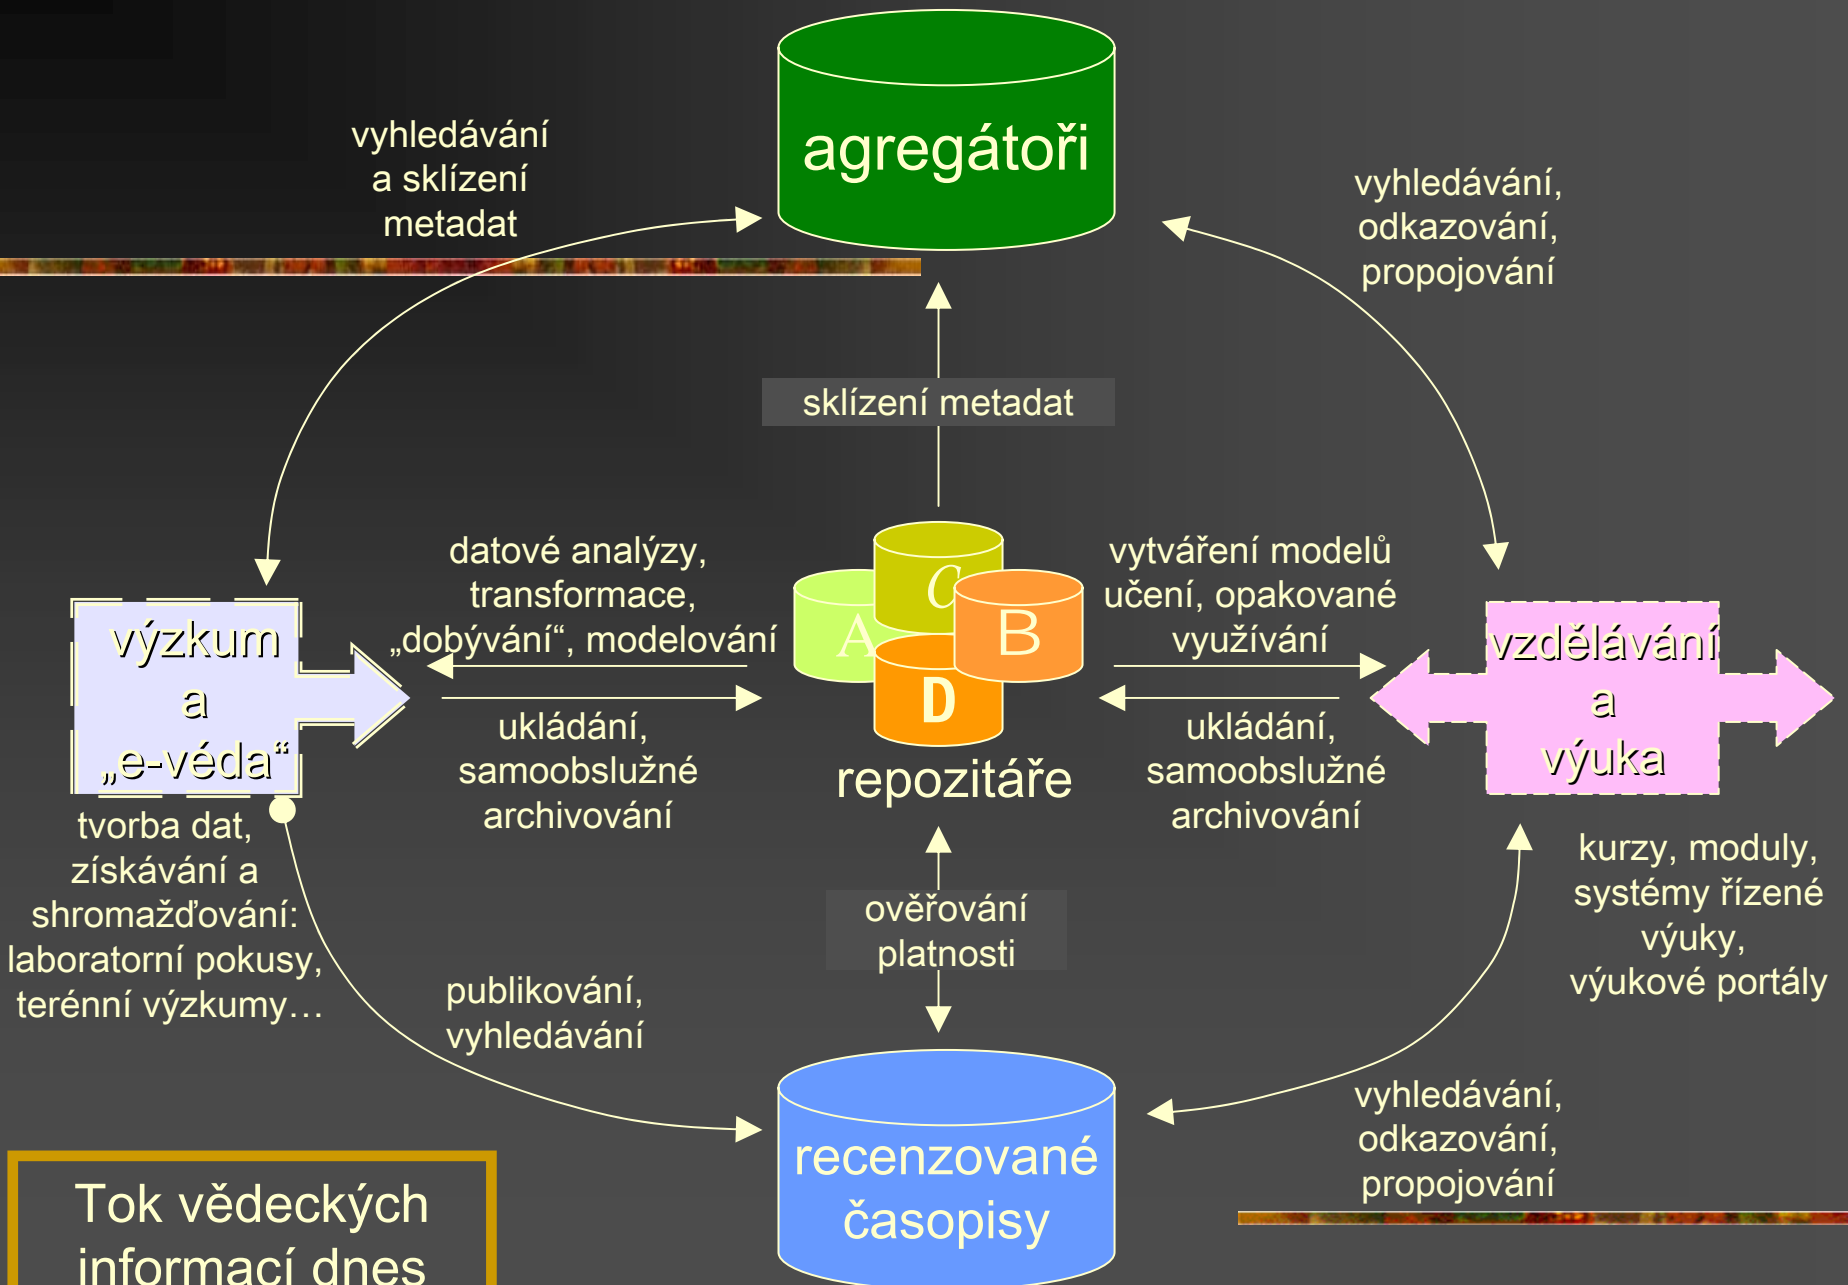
agregátoři

vyhledávání a sklízení metadat

vyhledávání, odkazování, propojování

sklízení metadat

výzkum a „e-věda“

datové analýzy, transformace, „dobývání“, modelování

ukládání, samoobslužné archivování

C

A

B

D

repozitáře

vytváření modelů učení, opakované využívání

ukládání, samoobslužné archivování

vzdělávání a výuka

tvorba dat, získávání a shromažďování: laboratorní pokusy, terénní výzkumy…

kurzy, moduly, systémy řízené výuky, výukové portály

ověřování platnosti

publikování, vyhledávání

vyhledávání, odkazování, propojování

recenzované časopisy

Tok vědeckých informací dnes